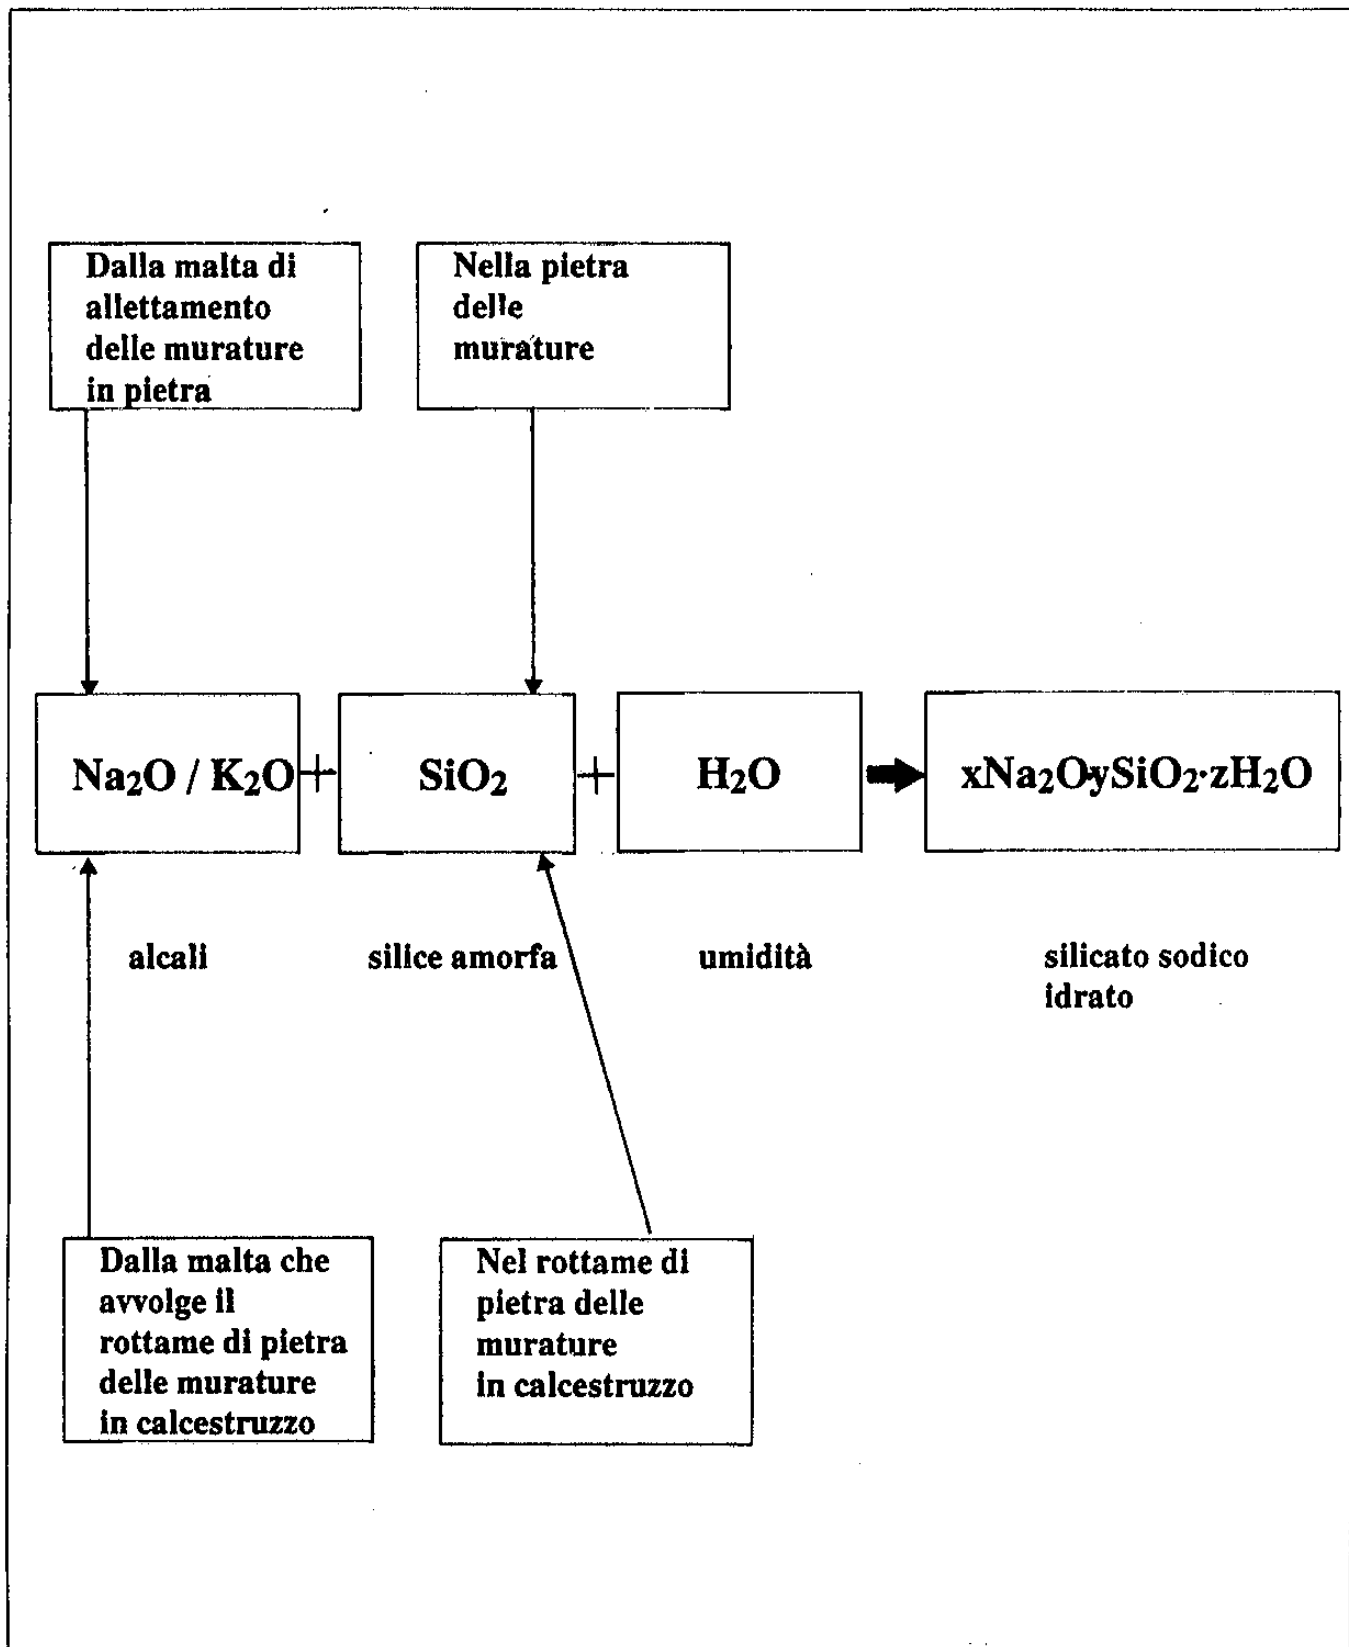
Dalla malta di allettamento delle murature in pietra

Nella pietra delle murature

$Na_2O$ / $K_2O$ + $SiO_2$ + $H_2O$ ➡ $xNa_2O \cdot ySiO_2 \cdot zH_2O$

alcali

silice amorfa

umidità

silicato sodico idrato

Dalla malta che avvolge il rottame di pietra delle murature in calcestruzzo

Nel rottame di pietra delle murature in calcestruzzo